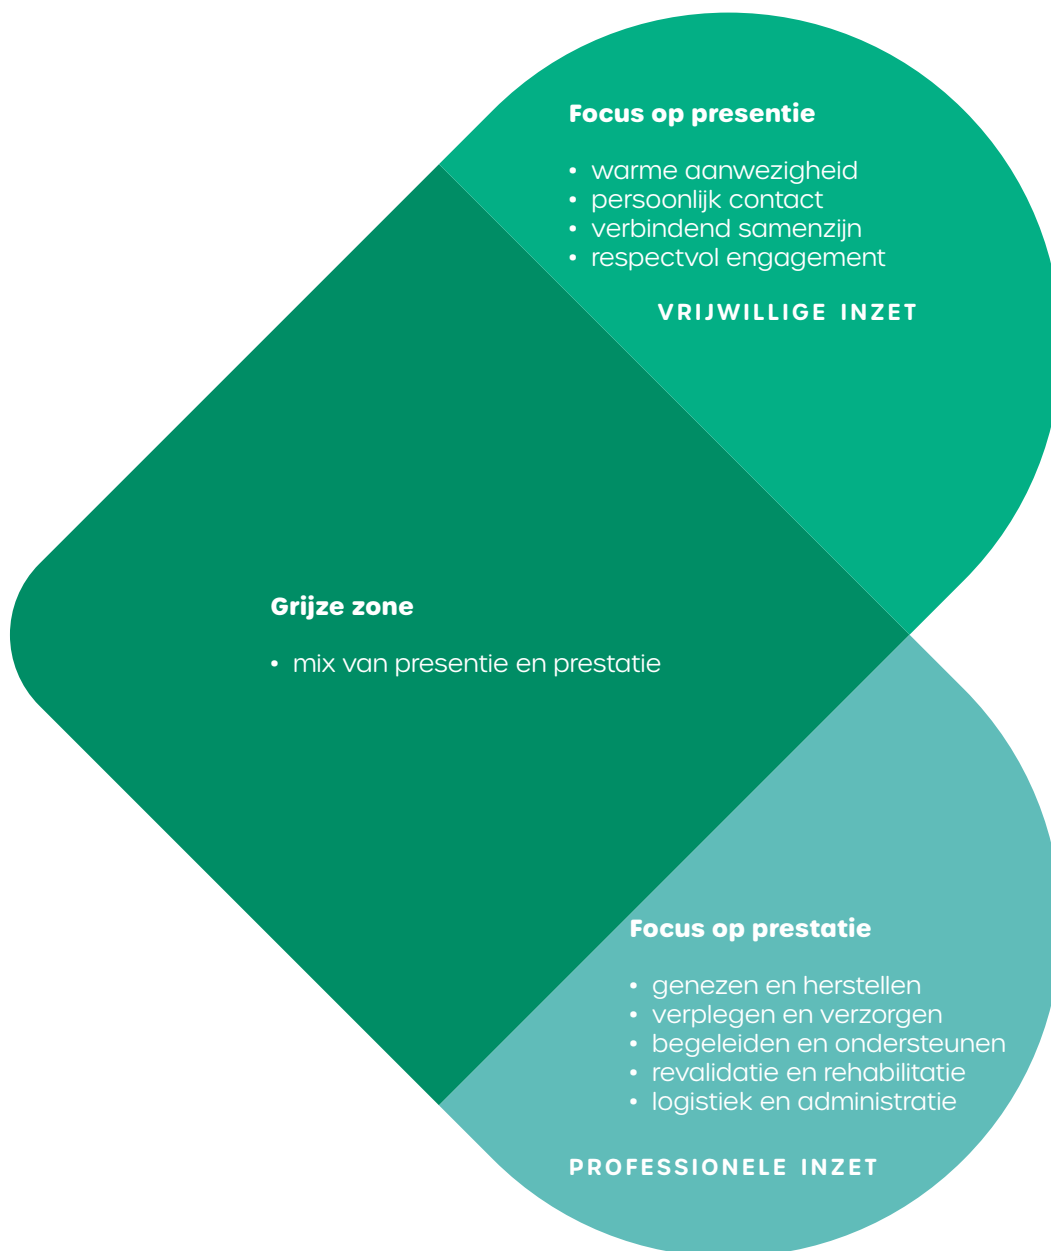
Focus op presentie

• warme aanwezigheid
• persoonlijk contact
• verbindend samenzijn
• respectvol engagement

VRIJWILLIGE INZET

Grijze zone

• mix van presentie en prestatie

Focus op prestatie

• genezen en herstellen
• verplegen en verzorgen
• begeleiden en ondersteunen
• revalidatie en rehabilitatie
• logistiek en administratie

PROFESSIONELE INZET